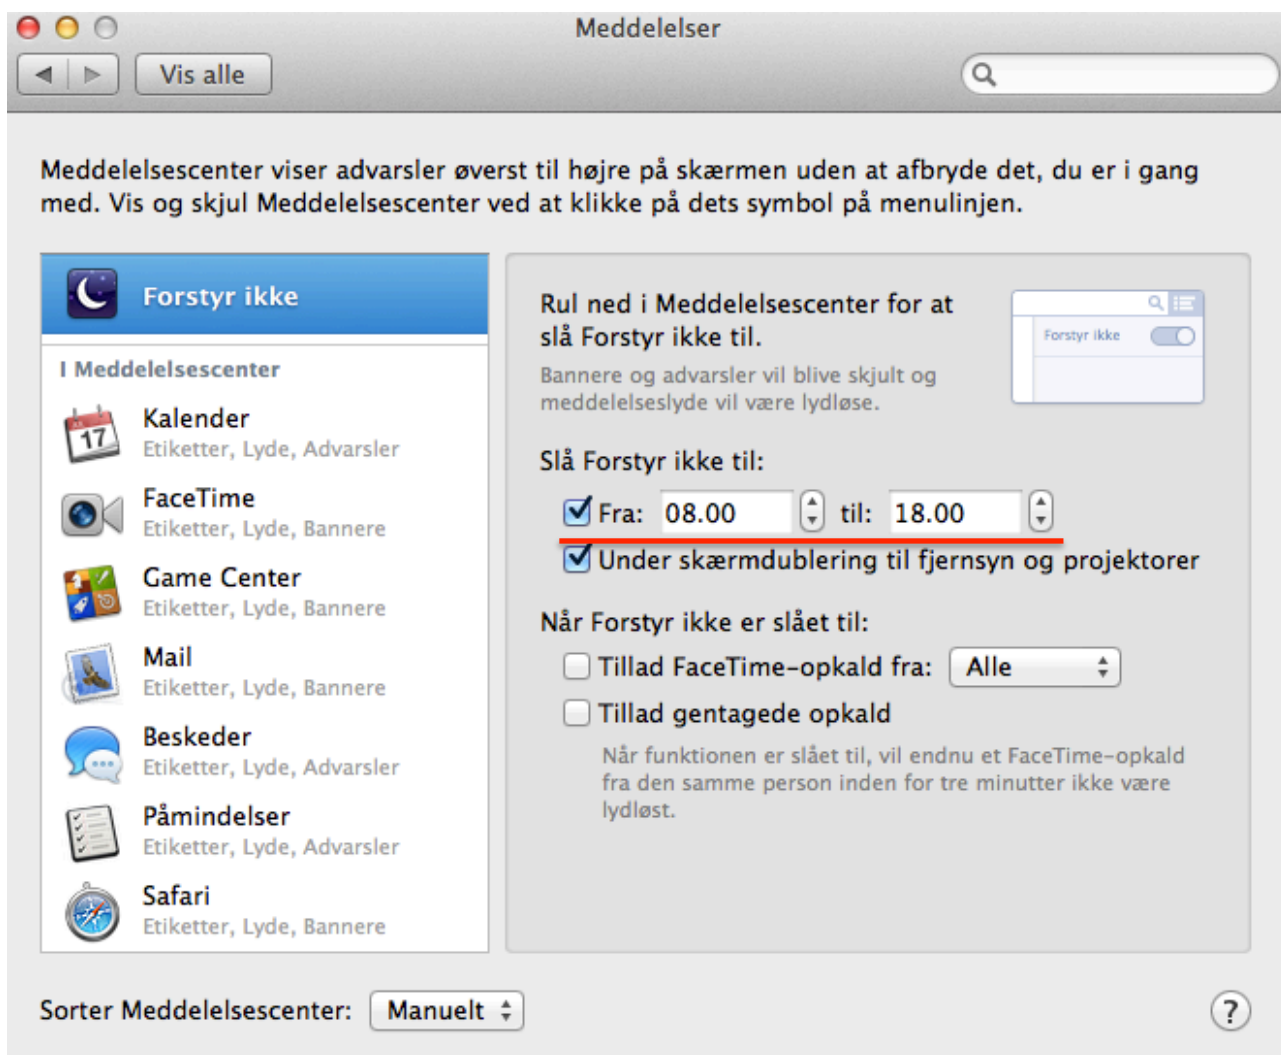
Meddelelser

Vis alle

Meddelelsescenter viser advarsler øverst til højre på skærmen uden at afbryde det, du er i gang med. Vis og skjul Meddelelsescenter ved at klikke på dets symbol på menulinjen.

Forstyr ikke

I Meddelelsescenter

Kalender
Etiketter, Lyde, Advarsler

FaceTime
Etiketter, Lyde, Bannere

Game Center
Etiketter, Lyde, Bannere

Mail
Etiketter, Lyde, Bannere

Beskeder
Etiketter, Lyde, Advarsler

Påmindelser
Etiketter, Lyde, Advarsler

Safari
Etiketter, Lyde, Bannere

Rul ned i Meddelelsescenter for at slå Forstyr ikke til.

Forstyr ikke

Bannere og advarsler vil blive skjult og meddelelseslyde vil være lydløse.

Slå Forstyr ikke til:

Fra: 08.00 til: 18.00

Under skærmdublering til fjernsyn og projektorer

Når Forstyr ikke er slået til:

Tillad FaceTime-opkald fra: Alle

Tillad gentagede opkald

Når funktionen er slået til, vil endnu et FaceTime-opkald fra den samme person inden for tre minutter ikke være lydløst.

Sorter Meddelelsescenter: Manuelt

?